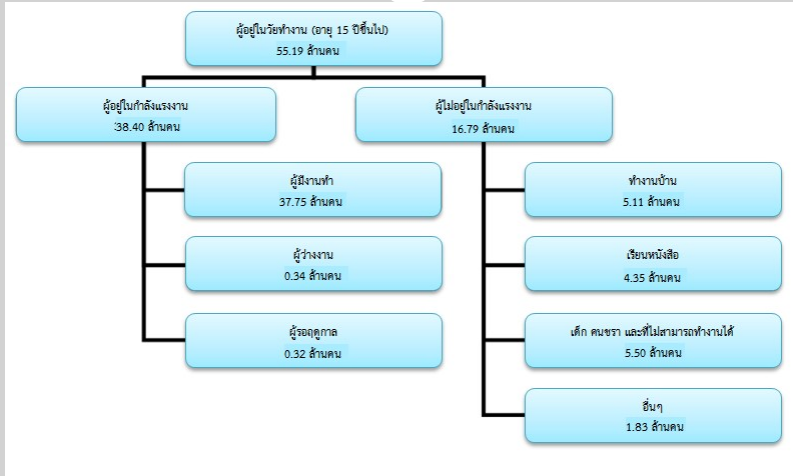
ผู้อยู่ในวัยทำงาน (อายุ 15 ปีขึ้นไป)
55.19 ล้านคน

ผู้อยู่ในกำลังแรงงาน
38.40 ล้านคน

ผู้มีงานทำ
37.75 ล้านคน

ผู้ว่างงาน
0.34 ล้านคน

ผู้รอฤดูกาล
0.32 ล้านคน

ผู้ไม่อยู่ในกำลังแรงงาน
16.79 ล้านคน

ทำงานบ้าน
5.11 ล้านคน

เรียนหนังสือ
4.35 ล้านคน

เด็ก คนชรา และที่ไม่สามารถทำงานได้
5.50 ล้านคน

อื่นๆ
1.83 ล้านคน